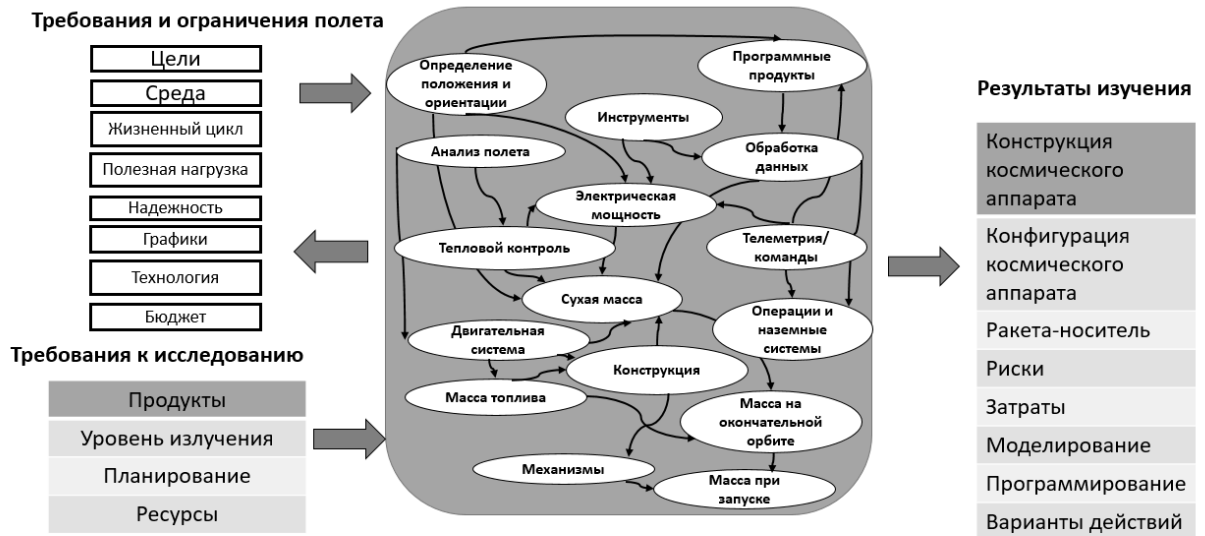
Требования и ограничения полета

Цели
Среда
Жизненный цикл
Полезная нагрузка
Надежность
Графики
Технология
Бюджет

Требования к исследованию

Продукты
Уровень излучения
Планирование
Ресурсы

Определение положения и ориентации
Программные продукты
Инструменты
Анализ полета
Обработка данных
Электрическая мощность
Тепловой контроль
Телеметрия/ команды
Сухая масса
Операции и наземные системы
Двигательная система
Конструкция
Масса топлива
Масса на окончательной орбите
Механизмы
Масса при запуске

Результаты изучения

Конструкция космического аппарата
Конфигурация космического аппарата
Ракета-носитель
Риски
Затраты
Моделирование
Программирование
Варианты действий